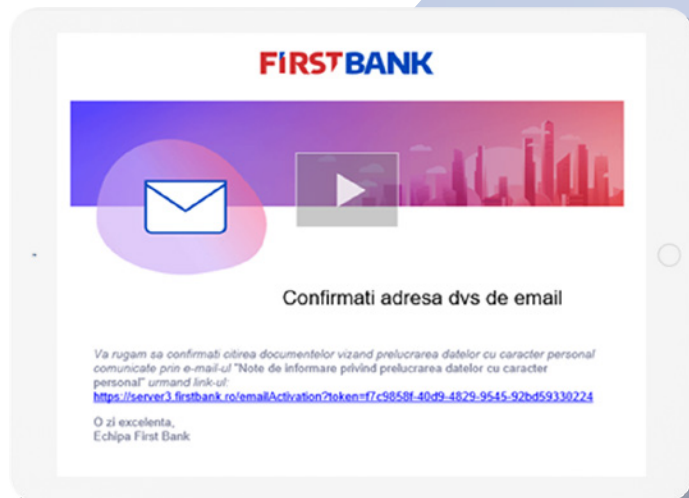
FIRSTBANK

Confirmati adresa dvs de email

Va rugam sa confirmati citirea documentelor vizand prelucrarea datelor cu caracter personal comunicate prin e-mail-ul "Note de informare privind prelucrarea datelor cu caracter personal" urmand link-ul:
https://server3.firstbank.ro/emailActivation?token=f7c9858f-40d9-4829-9545-92bd59330224

O zi excelenta,
Echipa First Bank